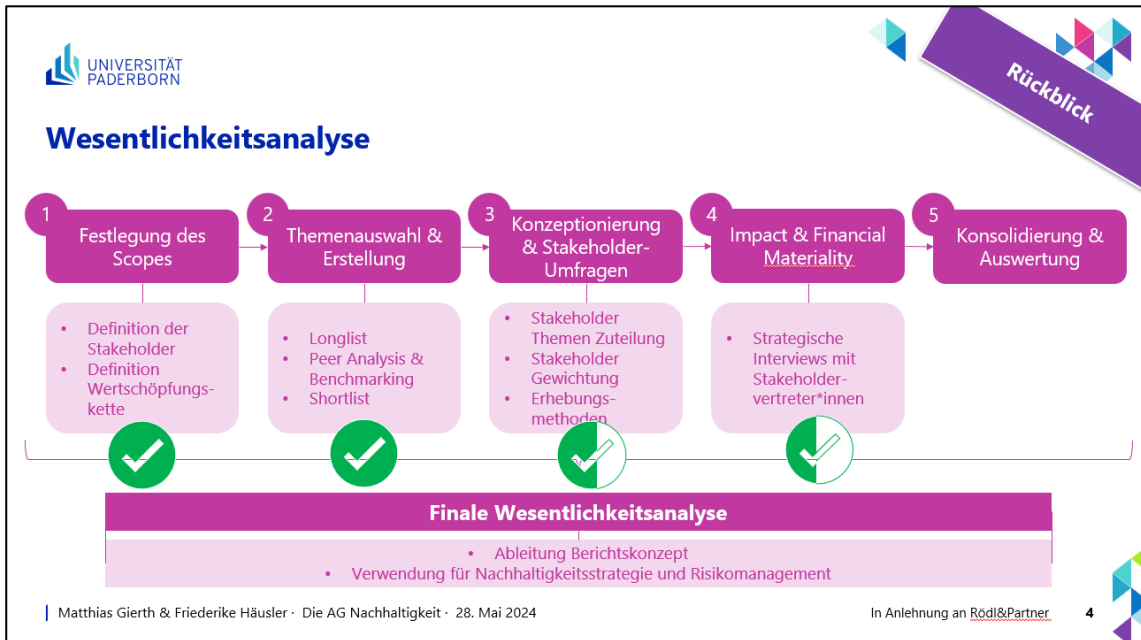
UNIVERSITÄT PADERBORN

Rückblick

Wesentlichkeitsanalyse

1 Festlegung des Scopes

2 Themenauswahl & Erstellung

3 Konzeptionierung & Stakeholder-Umfragen

4 Impact & Financial Materiality

5 Konsolidierung & Auswertung

• Definition der Stakeholder
• Definition Wertschöpfungskette

• Longlist
• Peer Analysis & Benchmarking
• Shortlist

• Stakeholder Themen Zuteilung
• Stakeholder Gewichtung
• Erhebungsmethoden

• Strategische Interviews mit Stakeholdervertreter*innen

Finale Wesentlichkeitsanalyse

• Ableitung Berichtskonzept
• Verwendung für Nachhaltigkeitsstrategie und Risikomanagement

Matthias Gierth & Friederike Häusler · Die AG Nachhaltigkeit · 28. Mai 2024

In Anlehnung an Rödl&Partner

4